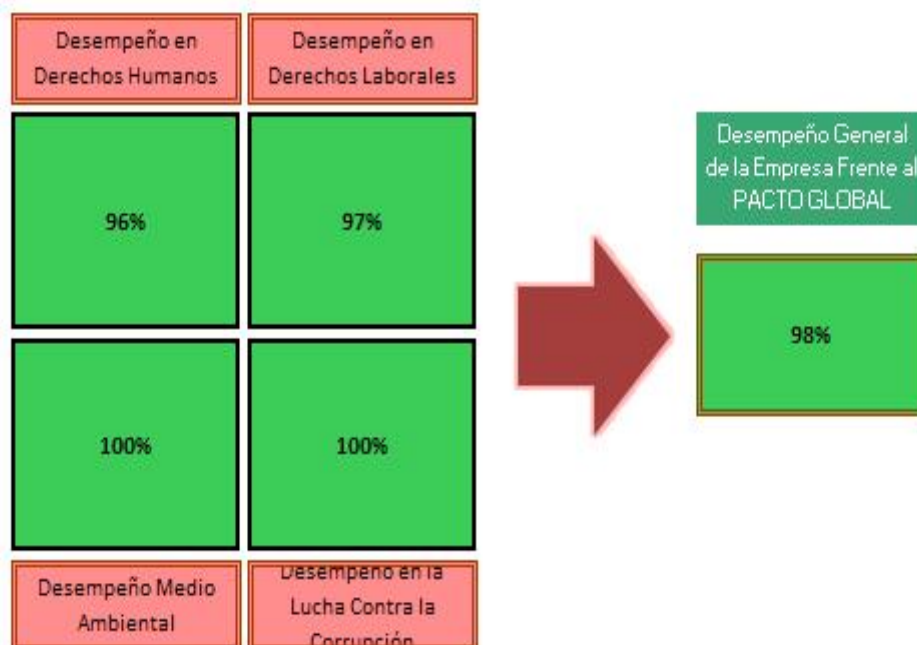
Desempeño en Derechos Humanos

Desempeño en Derechos Laborales

96%

97%

100%

100%

Desempeño Medio Ambiental

Desempeño en la Lucha Contra la Corrupción

Desempeño General de la Empresa Frente al PACTO GLOBAL

98%